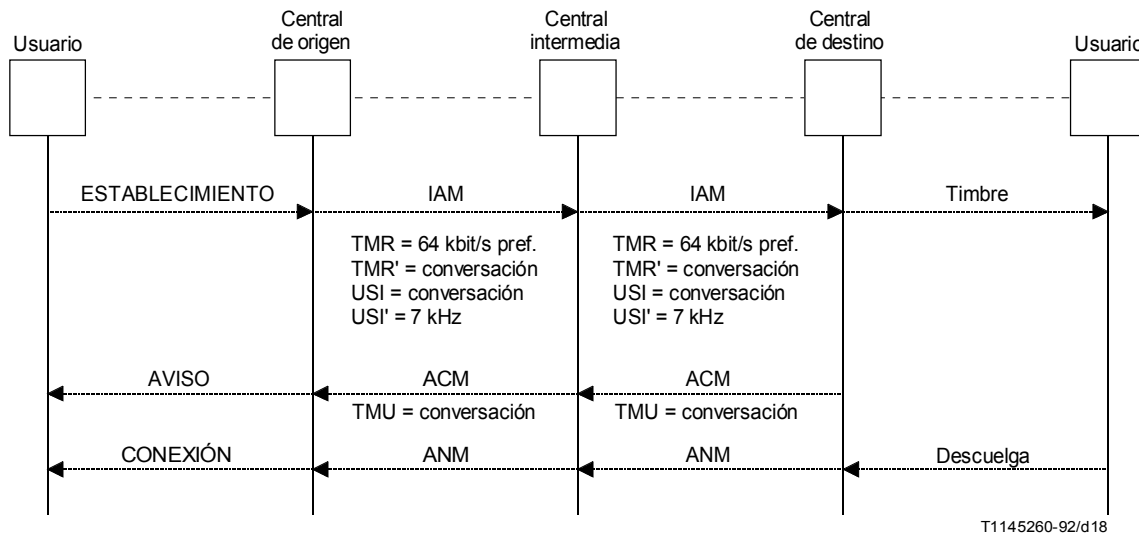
Usuario

Central de origen

Central intermedia

Central de destino

Usuario

ESTABLECIMIENTO

IAM

IAM

Timbre

TMR = 64 kbit/s pref.
TMR' = conversación
USI = conversación
USI' = 7 kHz

TMR = 64 kbit/s pref.
TMR' = conversación
USI = conversación
USI' = 7 kHz

AVISO

ACM

ACM

TMU = conversación

TMU = conversación

CONEXIÓN

ANM

ANM

Descuelga

T1145260-92/d18